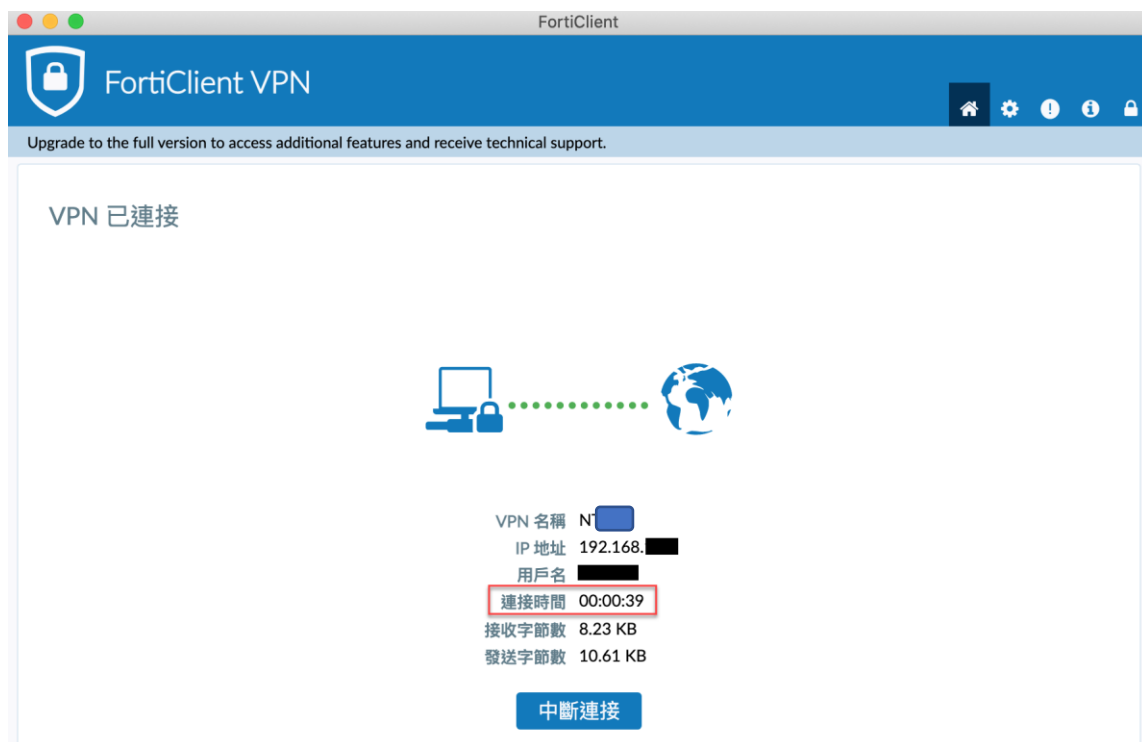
FortiClient

FortiClient VPN

Upgrade to the full version to access additional features and receive technical support.

VPN 已連接

VPN 名稱 N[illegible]
IP 地址 192.168.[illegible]
用戶名 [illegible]
連接時間 00:00:39
接收字節數 8.23 KB
發送字節數 10.61 KB

中斷連接